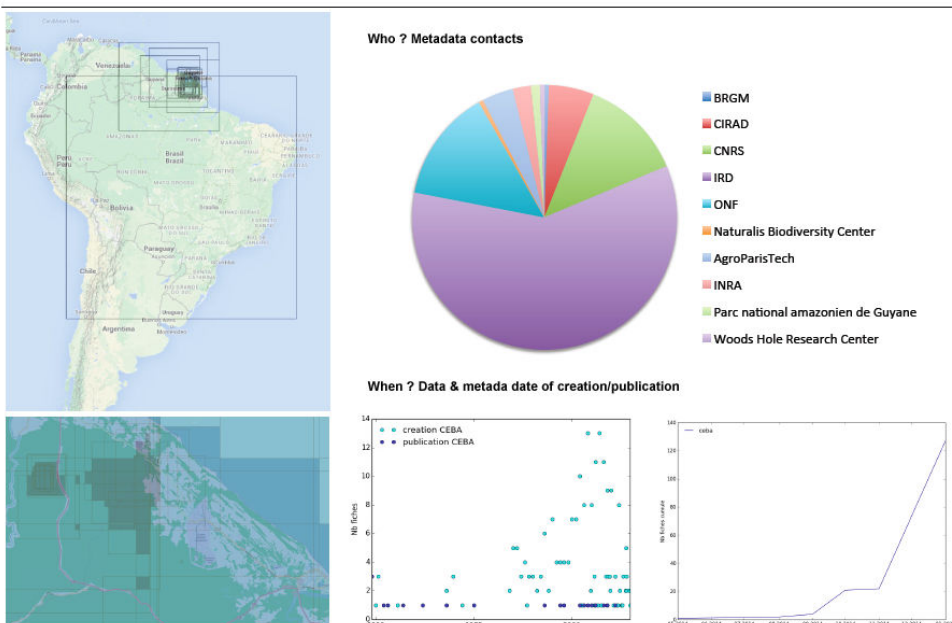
Caribbean Sea
Venezuela
Colombia
Peru
Brasil
Brazil
Bolivia
Paraguay
Chile
Argentina
Uruguay

Who ? Metadata contacts

BRGM
CIRAD
CNRS
IRD
ONF
Naturalis Biodiversity Center
AgroParisTech
INRA
Parc national amazonien de Guyane
Woods Hole Research Center

When ? Data & metada date of creation/publication

14
12
10
8
6
4
2
0
Nb fiches
creation CEBA
publication CEBA

140
120
100
80
60
40
20
Nb fiches cumulé
ceba